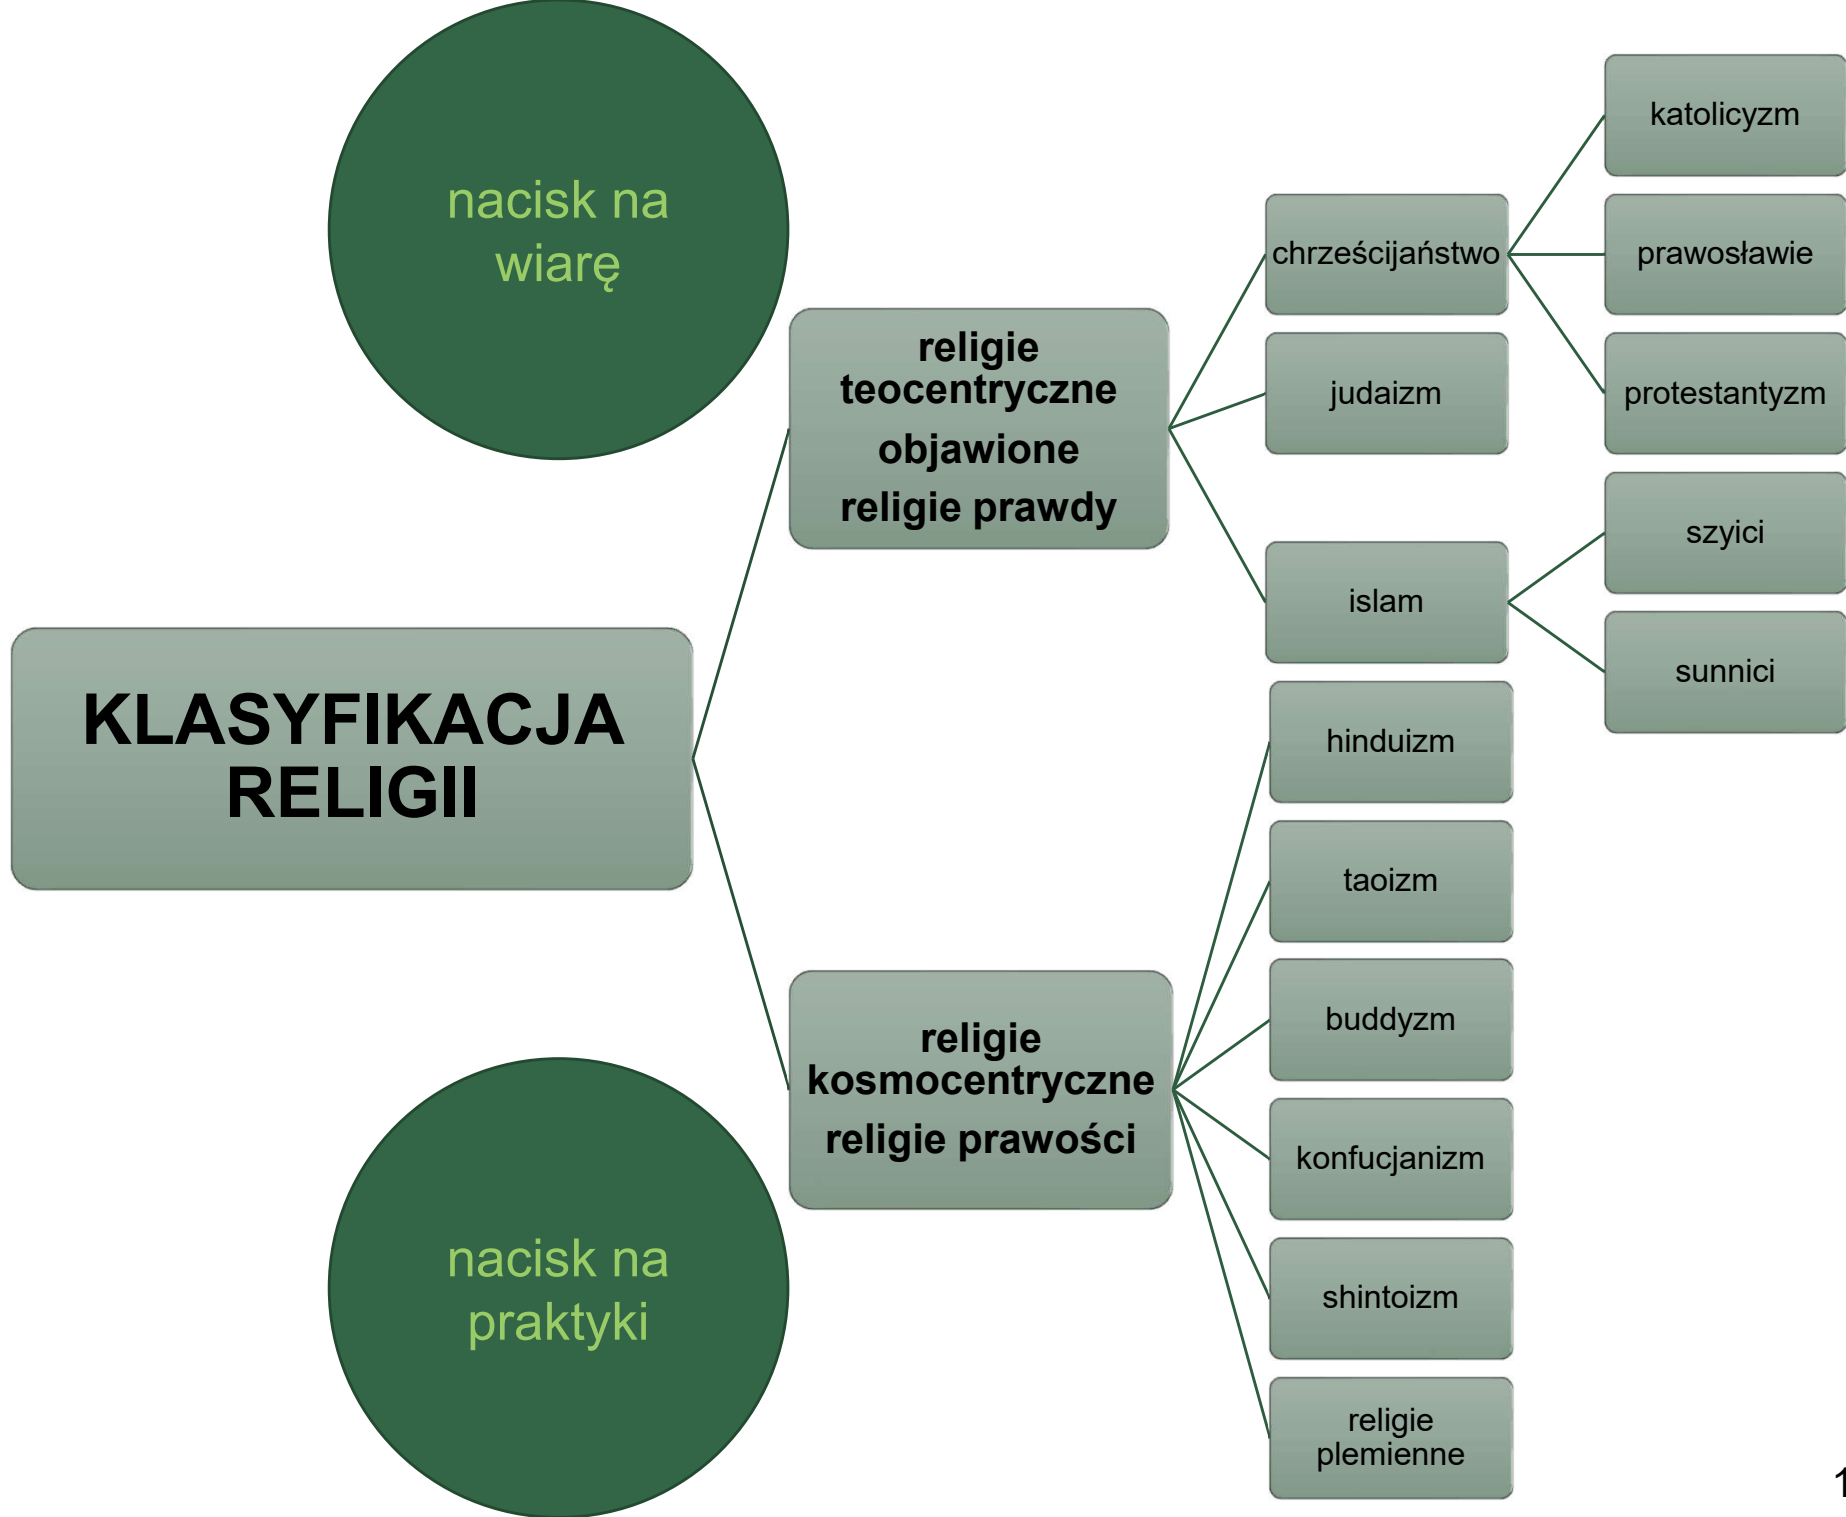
nacisk na wiarę

KLASYFIKACJA RELIGII

religie teocentryczne
objawione
religie prawdy

chrześcijaństwo

katolicyzm

prawosławie

protestantyzm

judaizm

islam

szyici

sunnici

religie kosmocentryczne
religie prawości

hinduizm

taoizm

buddyzm

konfucjanizm

shintoizm

religie plemienne

nacisk na praktyki

1